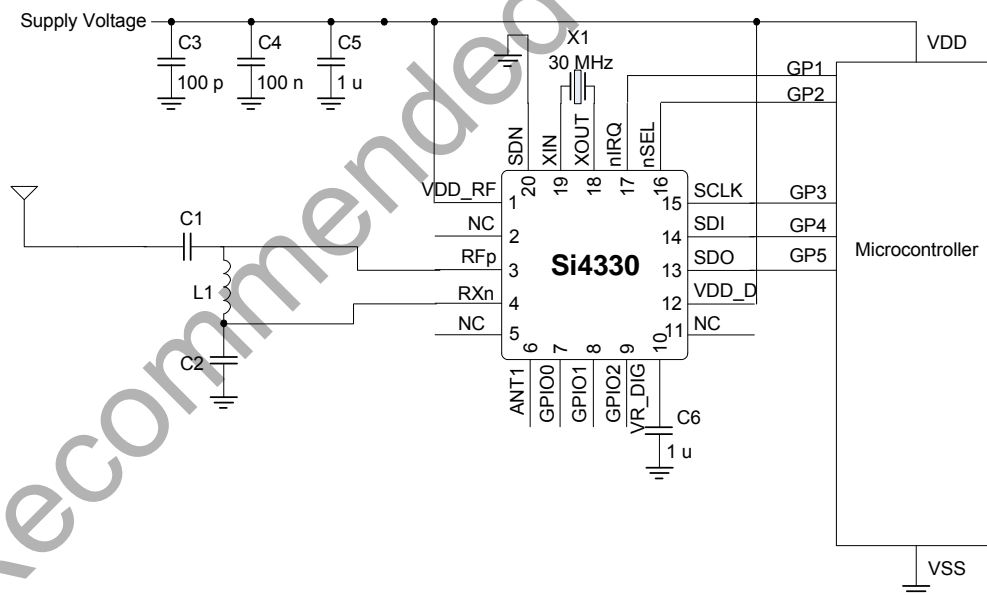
Supply Voltage
C3
100 p
C4
100 n
C5
1 u
X1
30 MHz
VDD
GP1
GP2
SDN
XIN
XOUT
nIRQ
nSEL
20
19
18
17
16
VDD_RF
1
15
SCLK
GP3
NC
2
14
SDI
GP4
C1
RFp
3
Si4330
13
SDO
GP5
Microcontroller
L1
RXn
4
12
VDD_D
NC
5
11
NC
6
7
8
9
10
C2
ANT1
GPIO0
GPIO1
GPIO2
VR_DIG
C6
1 u
VSS